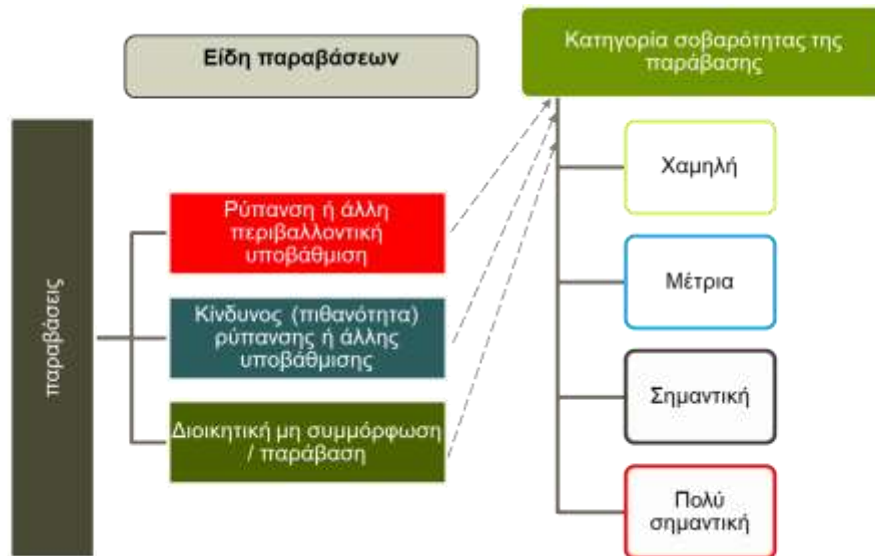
Είδη παραβάσεων

Κατηγορία σοβαρότητας της παράβασης

παραβάσεις

Ρύπανση ή άλλη περιβαλλοντική υποβάθμιση

Κίνδυνος (πιθανότητα) ρύπανσης ή άλλης υποβάθμισης

Διοικητική μη συμμόρφωση / παράβαση

Χαμηλή

Μέτρια

Σημαντική

Πολύ σημαντική